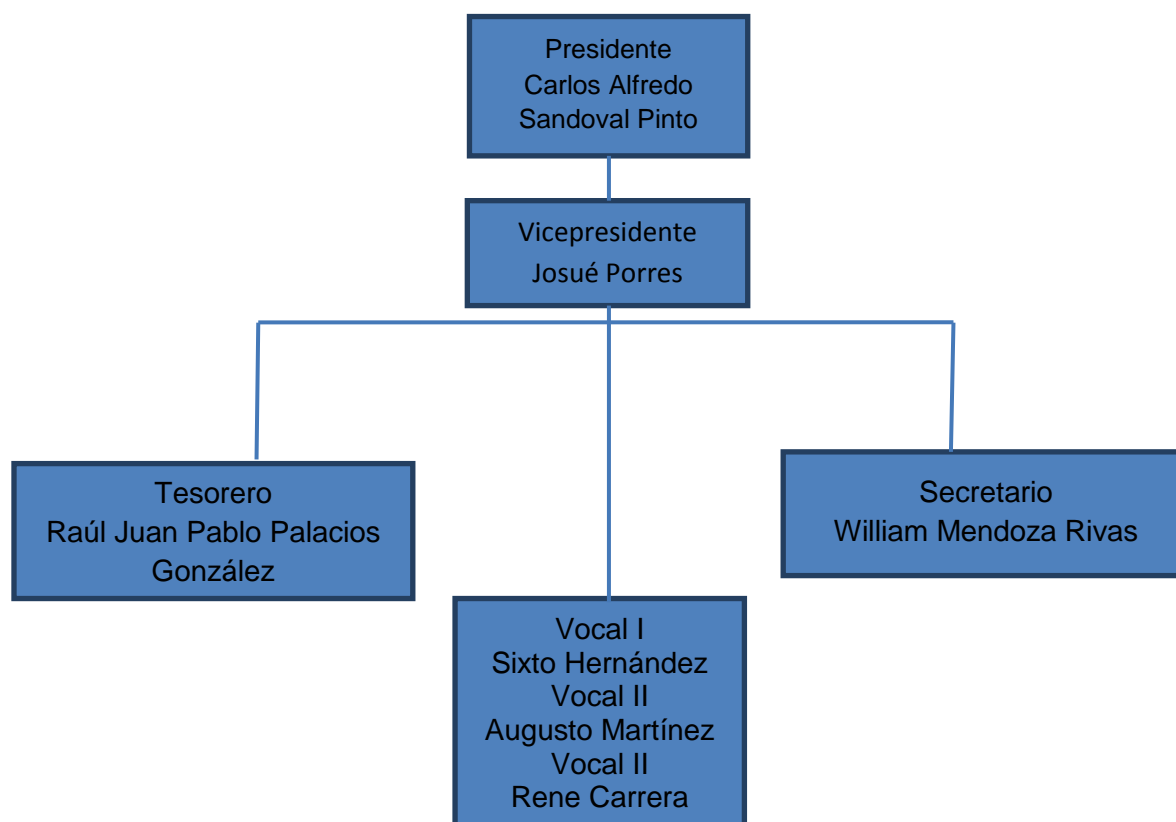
Presidente
Carlos Alfredo
Sandoval Pinto

Vicepresidente
Josué Porres

Tesorero
Raúl Juan Pablo Palacios
González

Secretario
William Mendoza Rivas

Vocal I
Sixto Hernández
Vocal II
Augusto Martínez
Vocal II
Rene Carrera